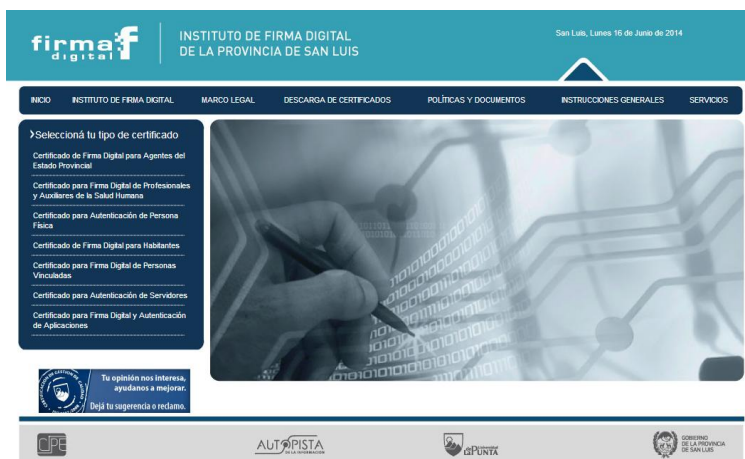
firma f digital

INSTITUTO DE FIRMA DIGITAL DE LA PROVINCIA DE SAN LUIS

San Luis, Lunes 16 de Junio de 2014

INICIO INSTITUTO DE FIRMA DIGITAL MARCO LEGAL DESCARGA DE CERTIFICADOS POLÍTICAS Y DOCUMENTOS INSTRUCCIONES GENERALES SERVICIOS

Seleccioná tu tipo de certificado

Certificado de Firma Digital para Agentes del Estado Provincial

Certificado para Firma Digital de Profesionales y Auxiliares de la Salud Humana

Certificado para Autenticación de Persona Física

Certificado de Firma Digital para Habitantes

Certificado para Firma Digital de Personas Vinculadas

Certificado para Autenticación de Servidores

Certificado para Firma Digital y Autenticación de Aplicaciones

Tu opinión nos interesa, ayudanos a mejorar.
Dejá tu sugerencia o reclamo.

CPE

AUTOPISTA DE LA INFORMACIÓN

Universidad de La PUNTA

GOBIERNO DE LA PROVINCIA DE SAN LUIS